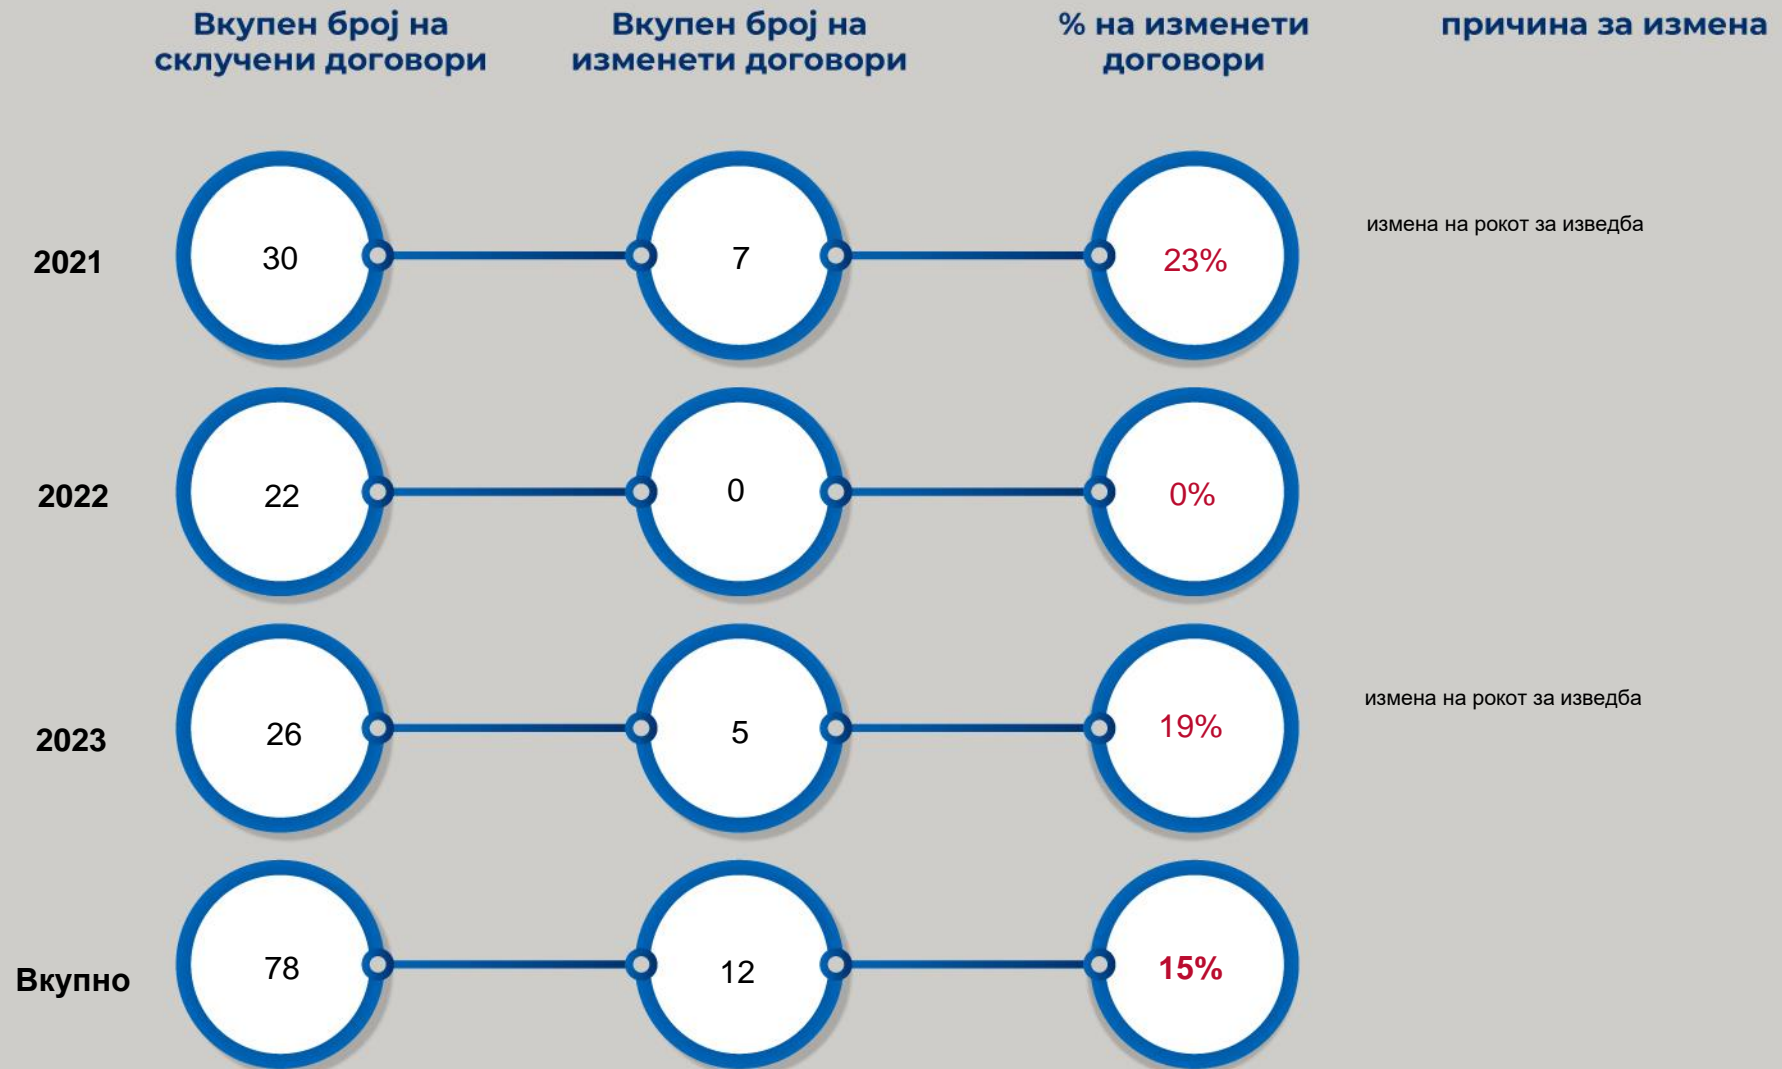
|  | Вкупен број на склучени договори | Вкупен број на изменети договори | % на изменети договори | причина за измена |
|---|---|---|---|---|
| 2021 | 30 | 7 | 23% | измена на рокот за изведба |
| 2022 | 22 | 0 | 0% |  |
| 2023 | 26 | 5 | 19% | измена на рокот за изведба |
| Вкупно | 78 | 12 | 15% |  |